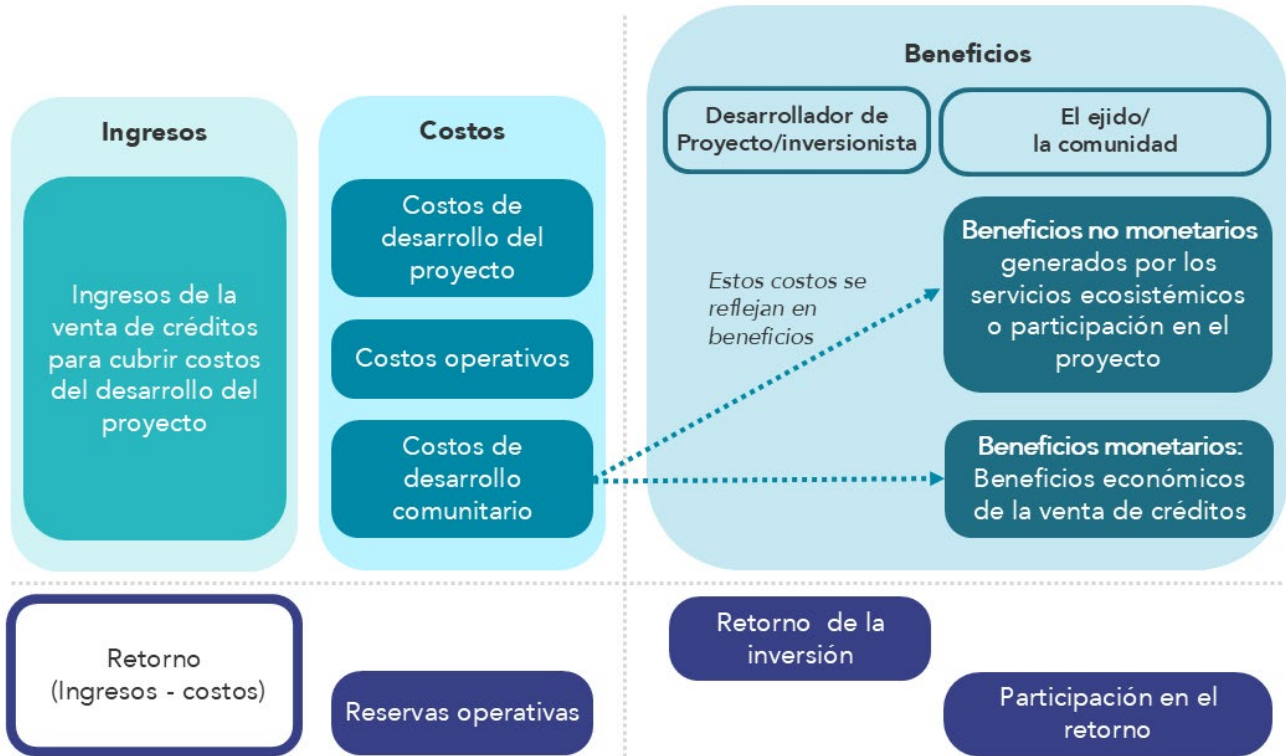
Ingresos

Ingresos de la venta de créditos para cubrir costos del desarrollo del proyecto

Costos

Costos de desarrollo del proyecto

Costos operativos

Costos de desarrollo comunitario

Beneficios

Desarrollador de Proyecto/inversionista

El ejido/ la comunidad

Estos costos se reflejan en beneficios

Beneficios no monetarios generados por los servicios ecosistémicos o participación en el proyecto

Beneficios monetarios: Beneficios económicos de la venta de créditos

Retorno (Ingresos - costos)

Reservas operativas

Retorno de la inversión

Participación en el retorno